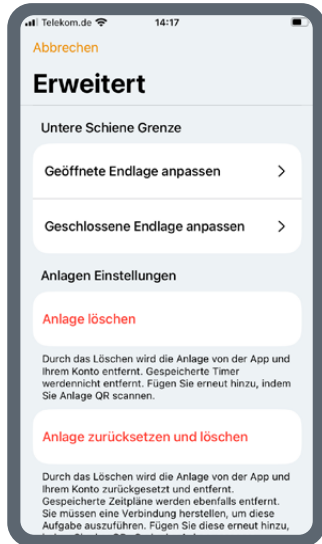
Telekom.de 14:17

Abbrechen

Erweitert

Untere Schiene Grenze

Geöffnete Endlage anpassen >

Geschlossene Endlage anpassen >

Anlagen Einstellungen

Anlage löschen

Durch das Löschen wird die Anlage von der App und Ihrem Konto entfernt. Gespeicherte Timer werdennicht entfernt. Fügen Sie erneut hinzu, indem Sie Anlage QR scannen.

Anlage zurücksetzen und löschen

Durch das Löschen wird die Anlage von der App und Ihrem Konto zurückgesetzt und entfernt. Gespeicherte Zeitpläne werden ebenfalls entfernt. Sie müssen eine Verbindung herstellen, um diese Aufgabe auszuführen. Fügen Sie diese erneut hinzu, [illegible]